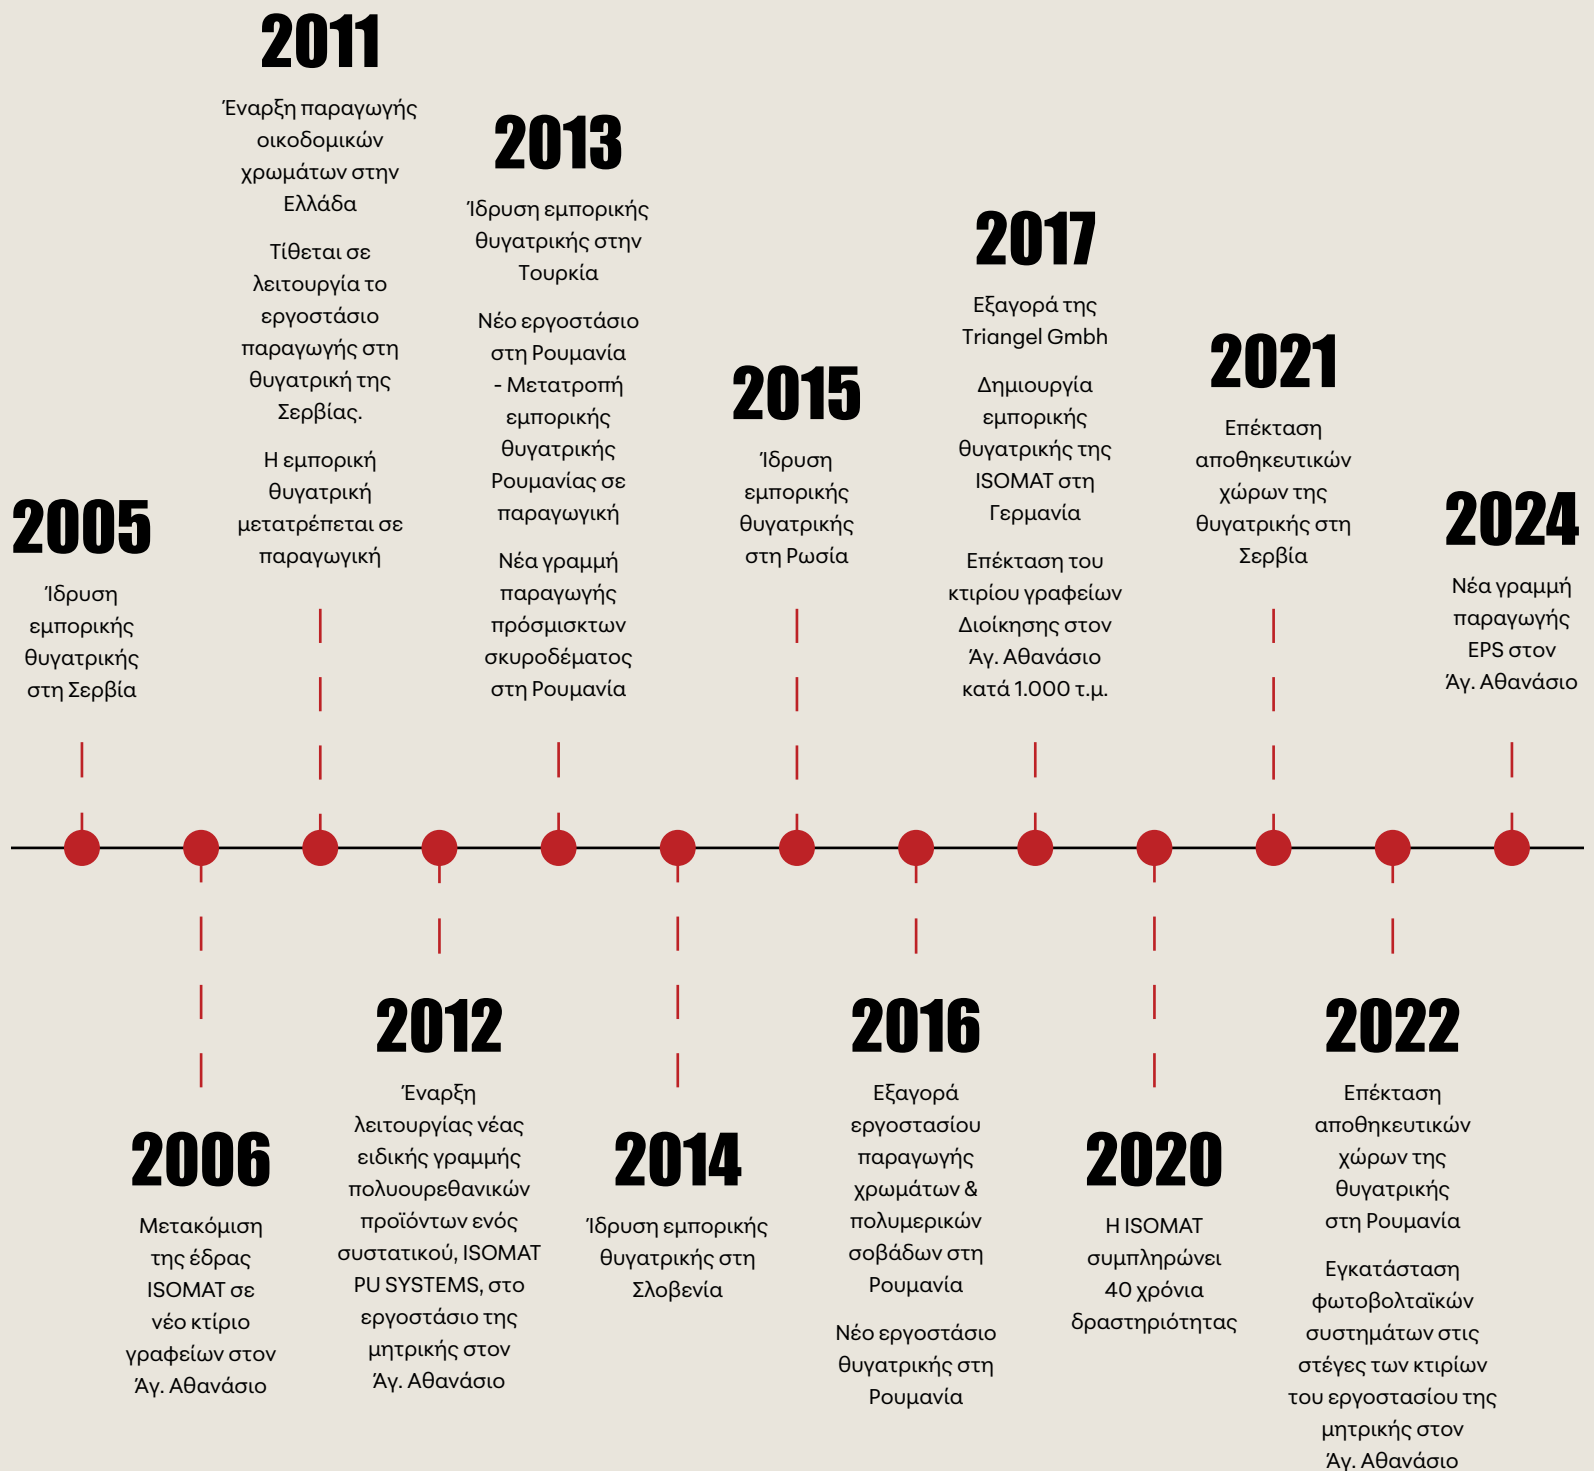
2005

Ίδρυση εμπορικής θυγατρικής στη Σερβία

2006

Μετακόμιση της έδρας ISOMAT σε νέο κτίριο γραφείων στον Άγ. Αθανάσιο

2011

Έναρξη παραγωγής οικοδομικών χρωμάτων στην Ελλάδα

Τίθεται σε λειτουργία το εργοστάσιο παραγωγής στη θυγατρική της Σερβίας.

Η εμπορική θυγατρική μετατρέπεται σε παραγωγική

2012

Έναρξη λειτουργίας νέας ειδικής γραμμής πολυουρεθανικών προϊόντων ενός συστατικού, ISOMAT PU SYSTEMS, στο εργοστάσιο της μητρικής στον Άγ. Αθανάσιο

2013

Ίδρυση εμπορικής θυγατρικής στην Τουρκία

Νέο εργοστάσιο στη Ρουμανία - Μετατροπή εμπορικής θυγατρικής Ρουμανίας σε παραγωγική

Νέα γραμμή παραγωγής πρόσμισκτων σκυροδέματος στη Ρουμανία

2014

Ίδρυση εμπορικής θυγατρικής στη Σλοβενία

2015

Ίδρυση εμπορικής θυγατρικής στη Ρωσία

2016

Εξαγορά εργοστασίου παραγωγής χρωμάτων & πολυμερικών σοβάδων στη Ρουμανία

Νέο εργοστάσιο θυγατρικής στη Ρουμανία

2017

Εξαγορά της Triangel Gmbh

Δημιουργία εμπορικής θυγατρικής της ISOMAT στη Γερμανία

Επέκταση του κτιρίου γραφείων Διοίκησης στον Άγ. Αθανάσιο κατά 1.000 τ.μ.

2020

Η ISOMAT συμπληρώνει 40 χρόνια δραστηριότητας

2021

Επέκταση αποθηκευτικών χώρων της θυγατρικής στη Σερβία

2022

Επέκταση αποθηκευτικών χώρων της θυγατρικής στη Ρουμανία

Εγκατάσταση φωτοβολταϊκών συστημάτων στις στέγες των κτιρίων του εργοστασίου της μητρικής στον Άγ. Αθανάσιο

2024

Νέα γραμμή παραγωγής EPS στον Άγ. Αθανάσιο